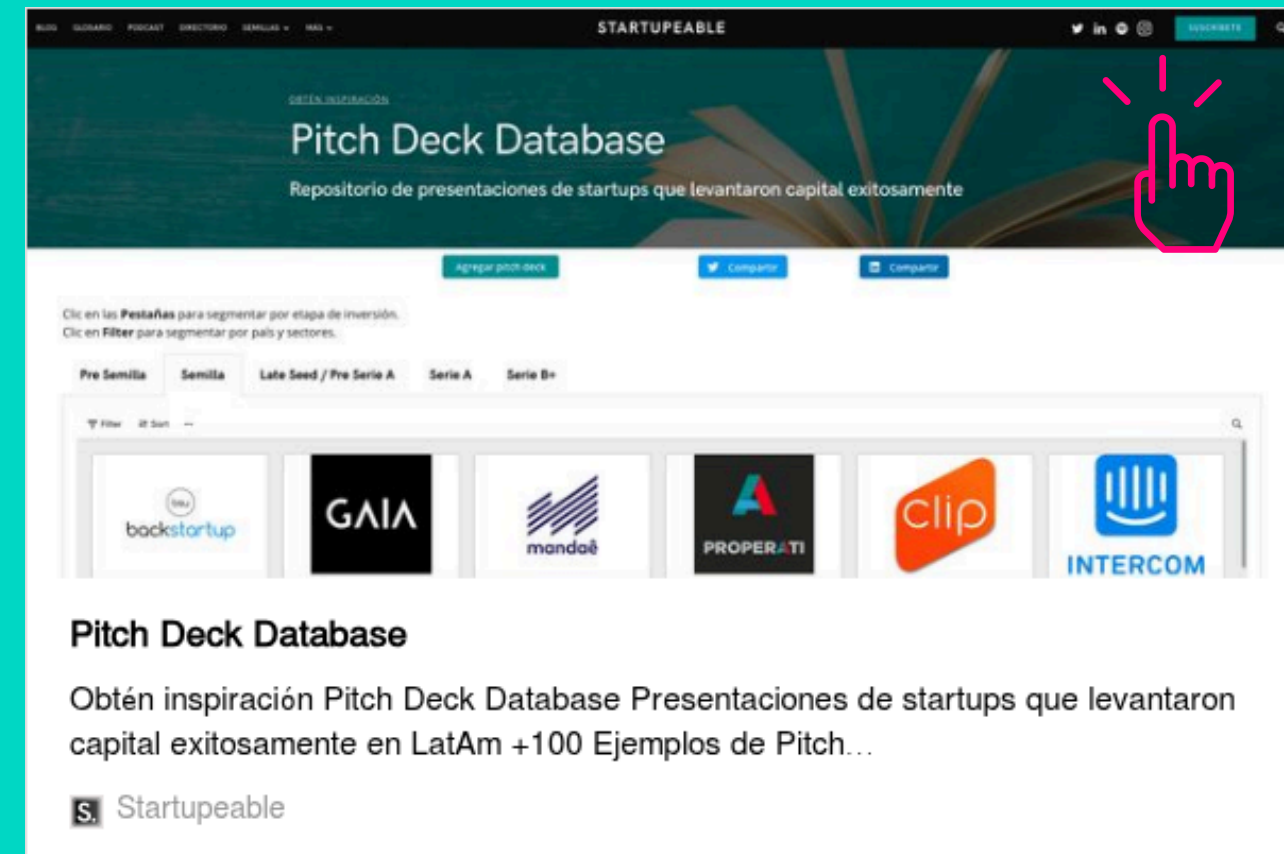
BLOG GLOSARIO PODCAST DIRECTORIO SEMILLAS MAS

STARTUPEABLE

SUSCRIBETE

OBTÉN INSPIRACIÓN

Pitch Deck Database

Repositorio de presentaciones de startups que levantaron capital exitosamente

Agregar pitch deck

Compartir

Compartir

Clic en las **Pestañas** para segmentar por etapa de inversión.
Clic en **Filter** para segmentar por país y sectores.

Pre Semilla Semilla Late Seed / Pre Serie A Serie A Serie B+

Filter Sort

backstartup

GAIA

mandaê

PROPERATI

clip

INTERCOM

Pitch Deck Database

Obtén inspiración Pitch Deck Database Presentaciones de startups que levantaron capital exitosamente en LatAm +100 Ejemplos de Pitch...

S Startupeable